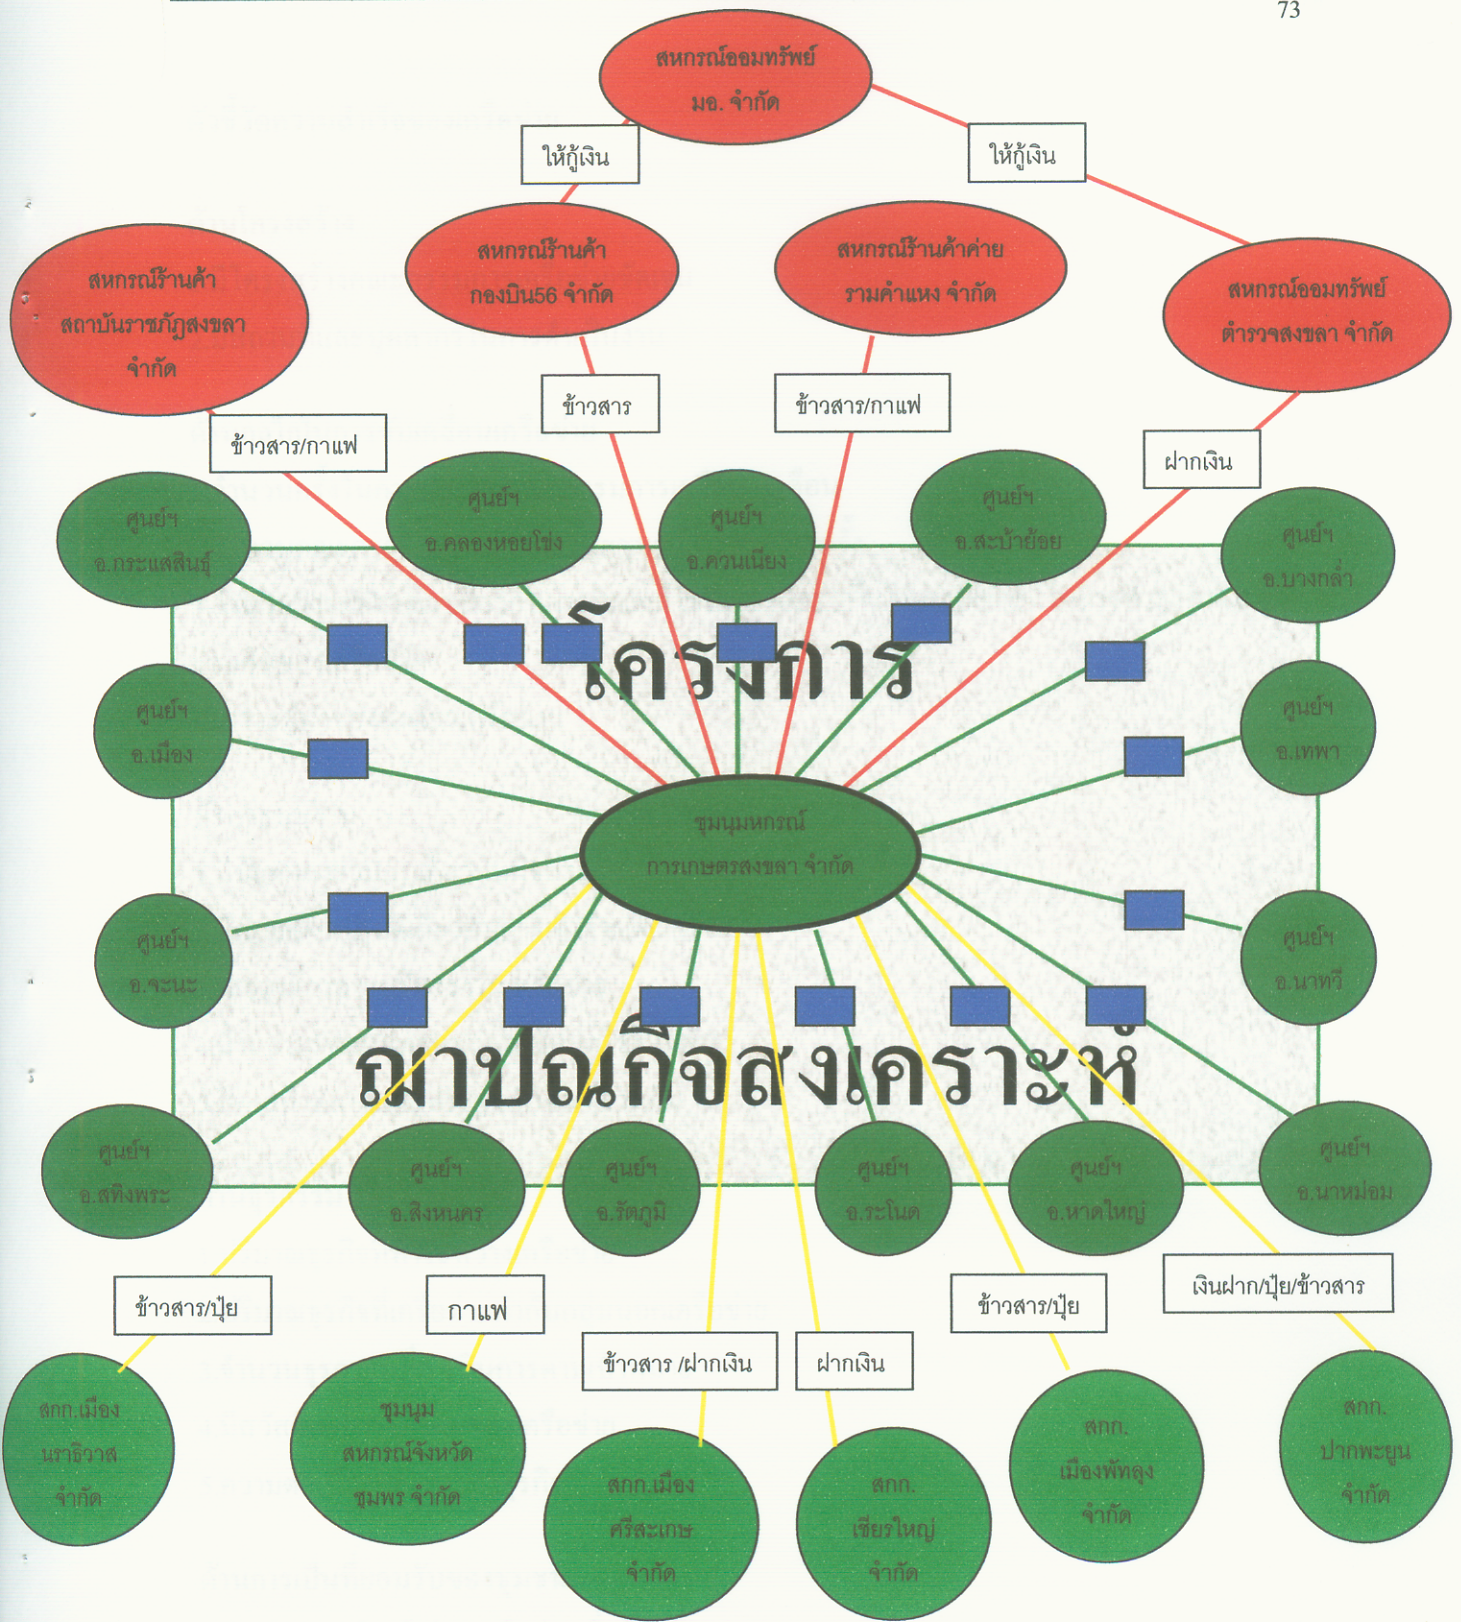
73

สหกรณ์ออมทรัพย์ มอ. จำกัด

ให้กู้เงิน

ให้กู้เงิน

สหกรณ์ร้านค้า สถาบันราชภัฏสงขลา จำกัด

สหกรณ์ร้านค้า กองบิน56 จำกัด

สหกรณ์ร้านค้าค่าย รามคำแหง จำกัด

สหกรณ์ออมทรัพย์ ตำรวจสงขลา จำกัด

ข้าวสาร

ข้าวสาร/กาแฟ

ข้าวสาร/กาแฟ

ฝากเงิน

ศูนย์ฯ อ.กระแสสินธุ์

ศูนย์ฯ อ.คลองหอยโข่ง

ศูนย์ฯ อ.ควนเนียง

ศูนย์ฯ อ.สะบ้าย้อย

ศูนย์ฯ อ.บางกล่ำ

โครงการ

ศูนย์ฯ อ.เมือง

ศูนย์ฯ อ.เทพา

ชุมนุมสหกรณ์ การเกษตรสงขลา จำกัด

ศูนย์ฯ อ.จะนะ

ศูนย์ฯ อ.นาทวี

ฌาปนกิจสงเคราะห์

ศูนย์ฯ อ.สทิงพระ

ศูนย์ฯ อ.สิงหนคร

ศูนย์ฯ อ.รัตภูมิ

ศูนย์ฯ อ.ระโนด

ศูนย์ฯ อ.หาดใหญ่

ศูนย์ฯ อ.นาหม่อม

ข้าวสาร/ปุ๋ย

กาแฟ

ข้าวสาร/ปุ๋ย

เงินฝาก/ปุ๋ย/ข้าวสาร

ข้าวสาร /ฝากเงิน

ฝากเงิน

สกก.เมือง นราธิวาส จำกัด

ชุมนุม สหกรณ์จังหวัด ชุมพร จำกัด

สกก.เมือง ศรีสะเกษ จำกัด

สกก. เชียรใหญ่ จำกัด

สกก. เมืองพัทลุง จำกัด

สกก. ปากพะยูน จำกัด